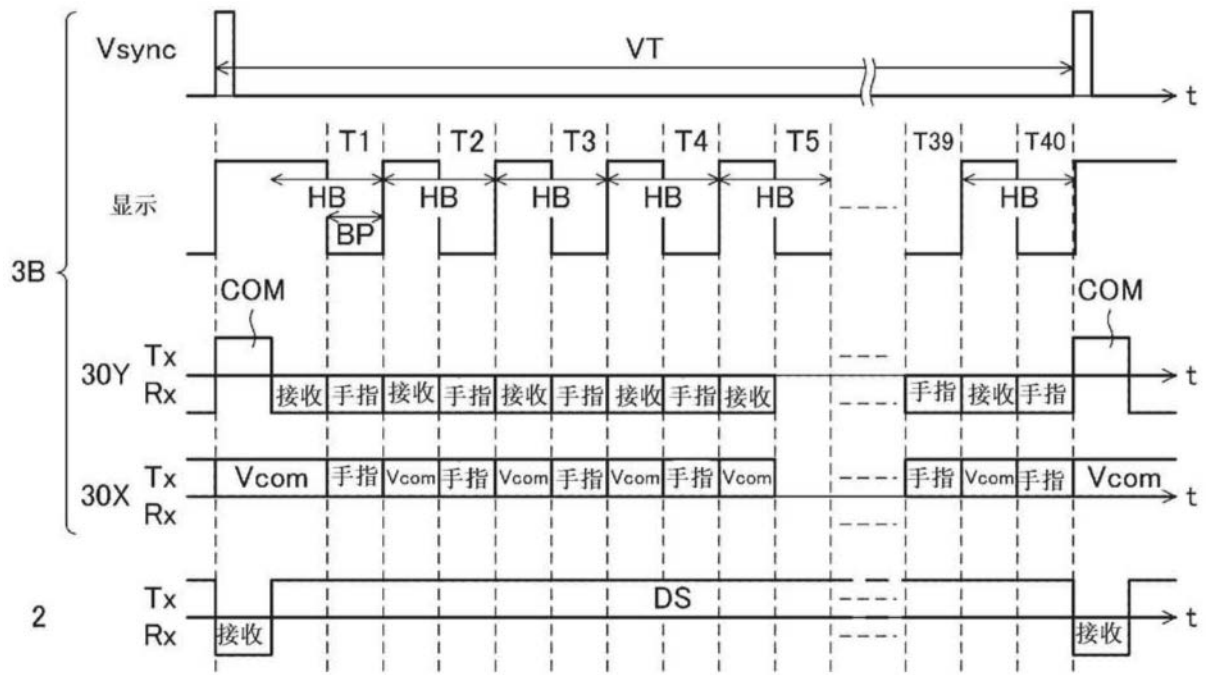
Vsync
VT
t
T1 T2 T3 T4 T5 T39 T40
显示
HB HB HB HB HB HB
BP
3B
COM
COM
30Y Tx Rx
接收 手指 接收 手指 接收 手指 接收 手指 接收
手指 接收 手指
t
30X Tx Rx
Vcom 手指 Vcom 手指 Vcom 手指 Vcom 手指 Vcom
手指 Vcom 手指 Vcom
t
2 Tx Rx
DS
接收
接收
t